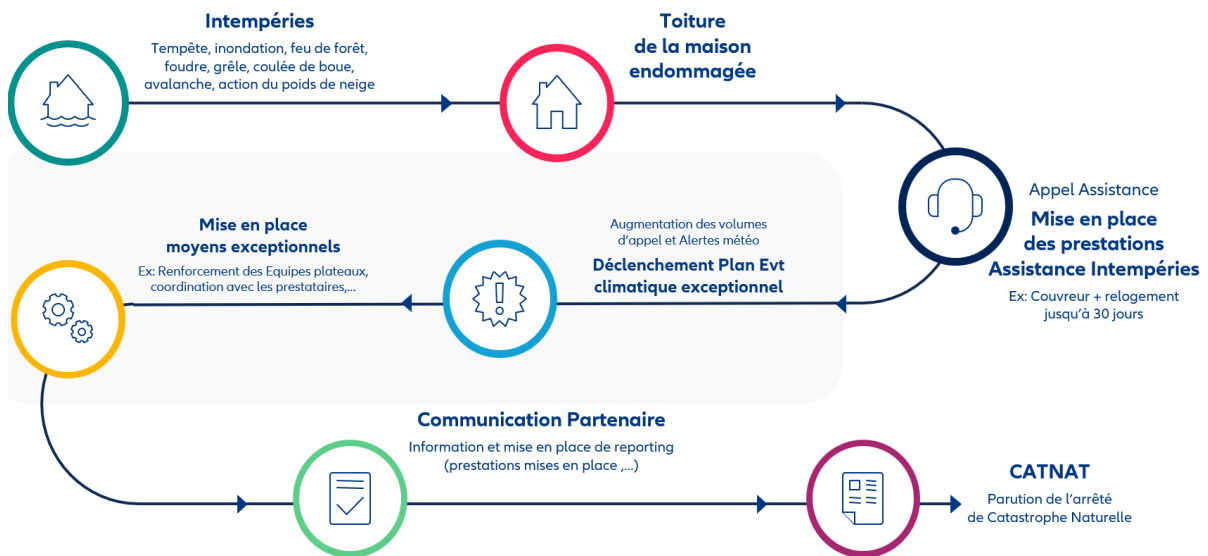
Intempéries

Tempête, inondation, feu de forêt, foudre, grêle, coulée de boue, avalanche, action du poids de neige

Toiture de la maison endommagée

Appel Assistance

Mise en place des prestations Assistance Intempéries

Ex: Couvreur + relogement jusqu'à 30 jours

Augmentation des volumes d'appel et Alertes météo

Déclenchement Plan Evt climatique exceptionnel

Mise en place moyens exceptionnels

Ex: Renforcement des Equipes plateaux, coordination avec les prestataires,...

Communication Partenaire

Information et mise en place de reporting (prestations mises en place ,...)

CATNAT

Parution de l'arrêté de Catastrophe Naturelle